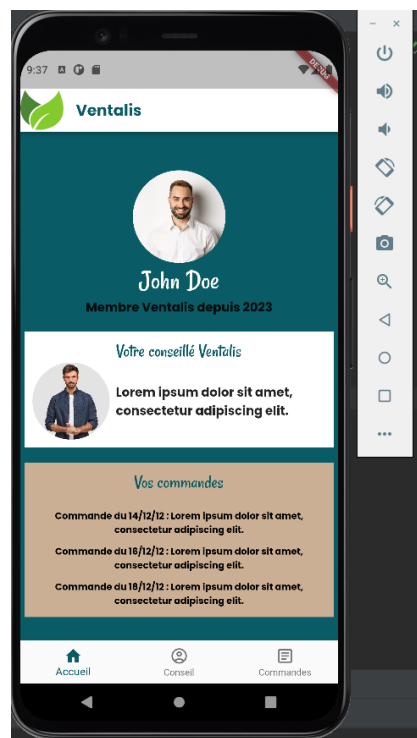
9:37

DEBUG

Ventalis

John Doe

Membre Ventalis depuis 2023

Votre conseillé Ventalis

Lorem ipsum dolor sit amet, consectetur adipiscing elit.

Vos commandes

Commande du 14/12/12 : Lorem ipsum dolor sit amet, consectetur adipiscing elit.

Commande du 16/12/12 : Lorem ipsum dolor sit amet, consectetur adipiscing elit.

Commande du 18/12/12 : Lorem ipsum dolor sit amet, consectetur adipiscing elit.

Accueil

Conseil

Commandes